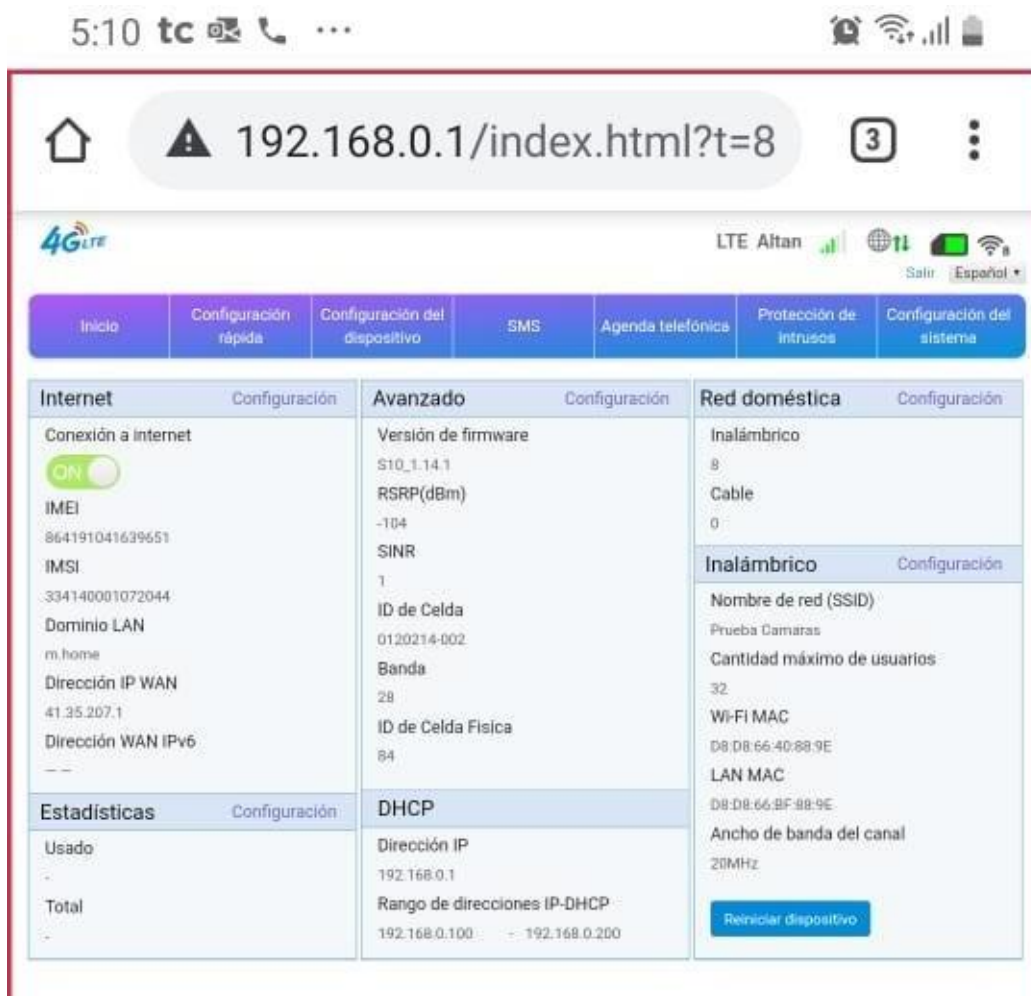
5:10 tc ···

192.168.0.1/index.html?t=8

3

4G LTE

LTE Altan

Salir Español ▾

Inicio | Configuración rápida | Configuración del dispositivo | SMS | Agenda telefónica | Protección de intrusos | Configuración del sistema

Internet Configuración

Conexión a internet

ON

IMEI

864191041639651

IMSI

334140001072044

Dominio LAN

m.home

Dirección IP WAN

41.35.207.1

Dirección WAN IPv6

— —

Estadísticas Configuración

Usado

-

Total

-

Avanzado Configuración

Versión de firmware

S10_1.14.1

RSRP(dBm)

-104

SINR

1

ID de Celda

0120214-002

Banda

28

ID de Celda Fisica

84

DHCP

Dirección IP

192.168.0.1

Rango de direcciones IP-DHCP

192.168.0.100 - 192.168.0.200

Red doméstica Configuración

Inalámbrico

8

Cable

0

Inalámbrico Configuración

Nombre de red (SSID)

Prueba Camaras

Cantidad máximo de usuarios

32

Wi-Fi MAC

D8:D8:66:40:88:9E

LAN MAC

D8:D8:66:BF:88:9E

Ancho de banda del canal

20MHz

Reiniciar dispositivo